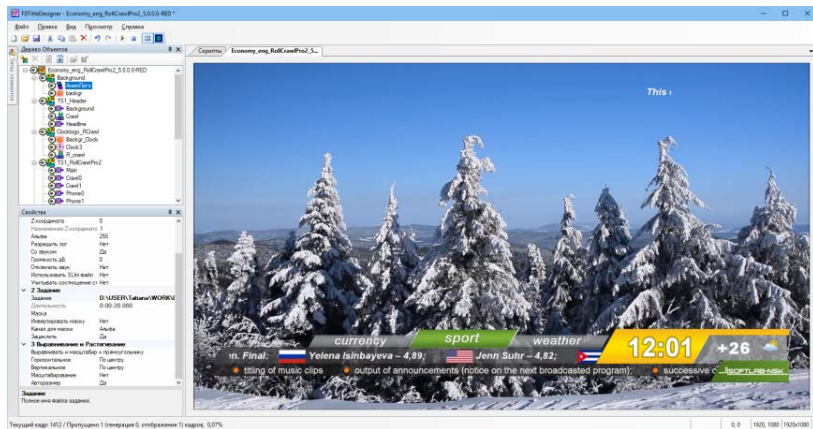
FDTitleDesigner - Economy_eng_RollCrawlPro2_5.0.0.0-RED *

Файл Правка Вид Просмотр Справка

Дерево Объектов

Economy_eng_RollCrawlPro2_5.0.0.0-RED
Background
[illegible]
backgr
TS1_Header
Background
Crawl
Headline
Clocklogo_RCrawl
Backgr_Clock
Clock 3
R_crawl
TS1_RollCrawlPro2
Main
Crawl0
Crawl1
Phone0
Phone1

Свойства

Z координата 0
Назначенная Z координата 0
Альфа 255
Разрешить лог Нет
Со звуком Да
Громкость дБ 0
Отключить звук Нет
Использовать SLH файл Нет
Учитывать смещение ст Нет
2 Задание
Задание D:\USER\Tatiana\WORK\
Длительность 0:00:20.080
Маска
Инвертировать маску Нет
Канал для маски Альфа
Зациклить Да
3 Выравнивание и Растягивание
Выравнивать и масштабир к прямоугольнику
Горизонтально По центру
Вертикально По центру
Масштабирование Нет
Авторазмер Да

Задание
Полное имя файла задания.

Скрипты Economy_eng_RollCrawlPro2_5...

This

currency sport weather

n. Final: Yelena Isinbayeva – 4,89; Jenn Suhr – 4,82;

12:01 +26

titling of music clips output of announcements (notice on the next broadcasted program): successive c

SOFTLAB-NSK

Текущий кадр 1412 / Пропущено 1 (генерация 0, отображение 1) кадров, 0,07%

0, 0 1920, 1080 1920x1080